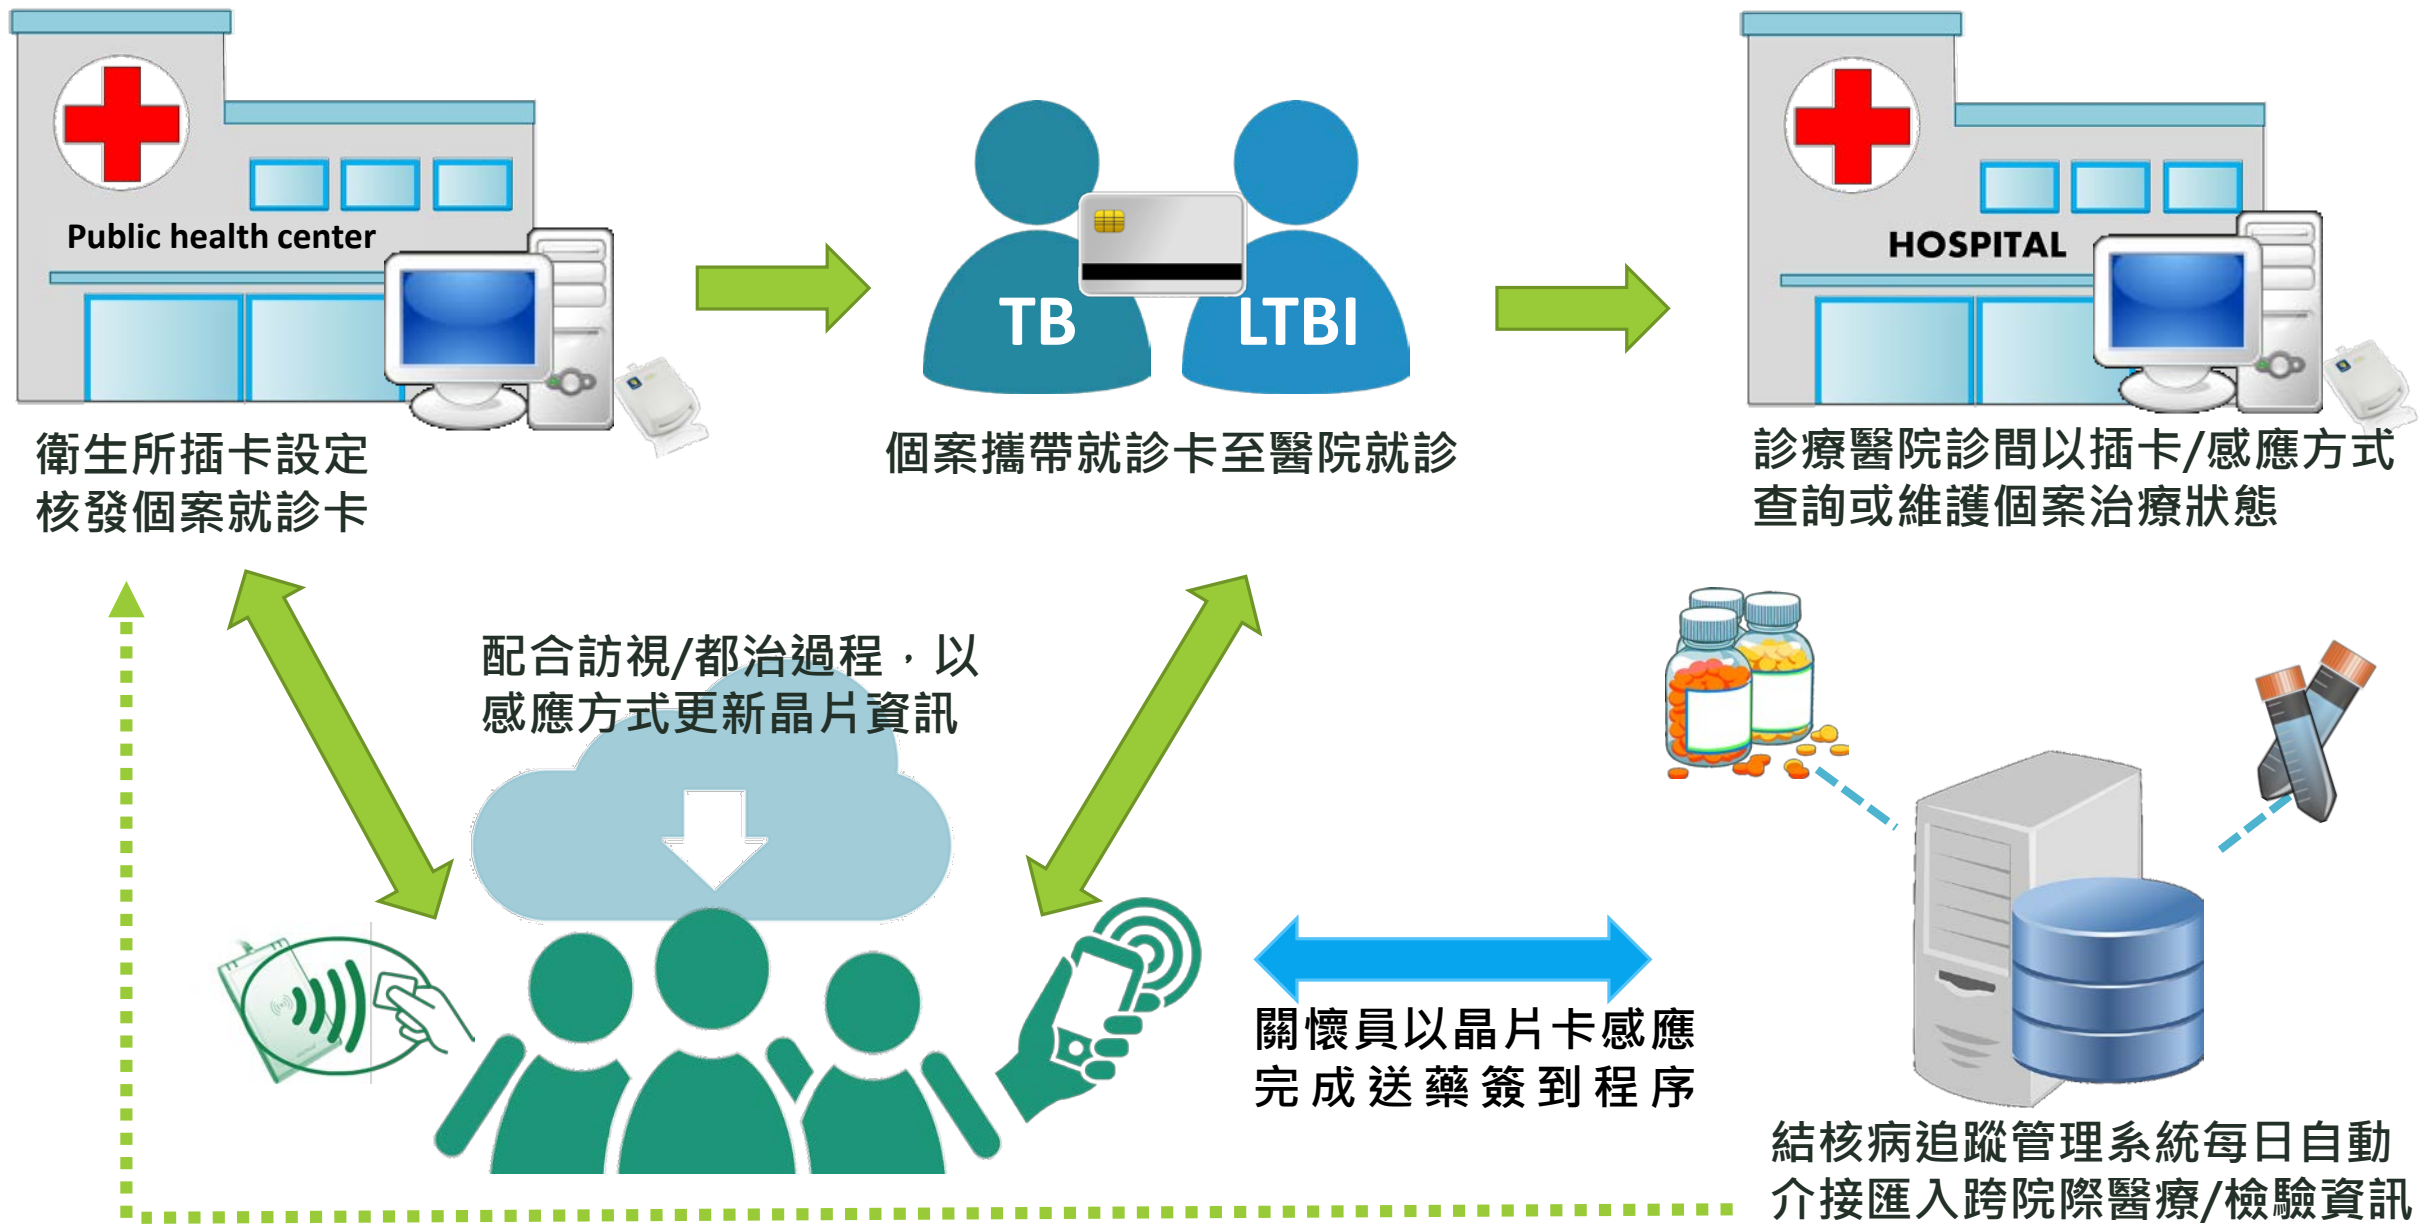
Public health center

衛生所插卡設定
核發個案就診卡

TB
LTBI

個案攜帶就診卡至醫院就診

HOSPITAL

診療醫院診間以插卡/感應方式
查詢或維護個案治療狀態

配合訪視/都治過程，以
感應方式更新晶片資訊

關懷員以晶片卡感應
完成送藥簽到程序

結核病追蹤管理系統每日自動
介接匯入跨院際醫療/檢驗資訊